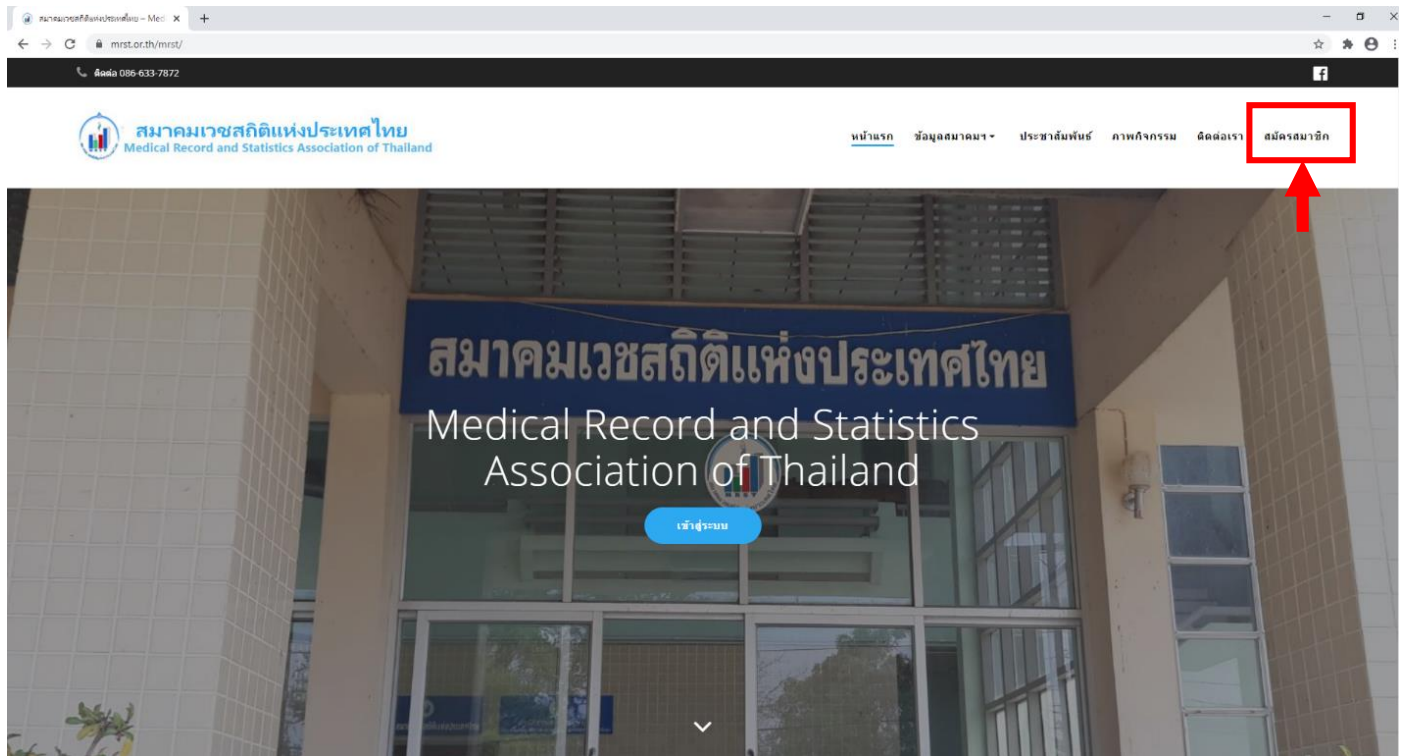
สมาคมเวชสถิติแห่งประเทศไทย – Med ×
mrst.or.th/mrst/

ติดต่อ 086-633-7872

สมาคมเวชสถิติแห่งประเทศไทย
Medical Record and Statistics Association of Thailand

หน้าแรก ข้อมูลสมาคมฯ ประชาสัมพันธ์ ภาพกิจกรรม ติดต่อเรา สมัครสมาชิก

สมาคมเวชสถิติแห่งประเทศไทย

Medical Record and Statistics Association of Thailand

เข้าสู่ระบบ